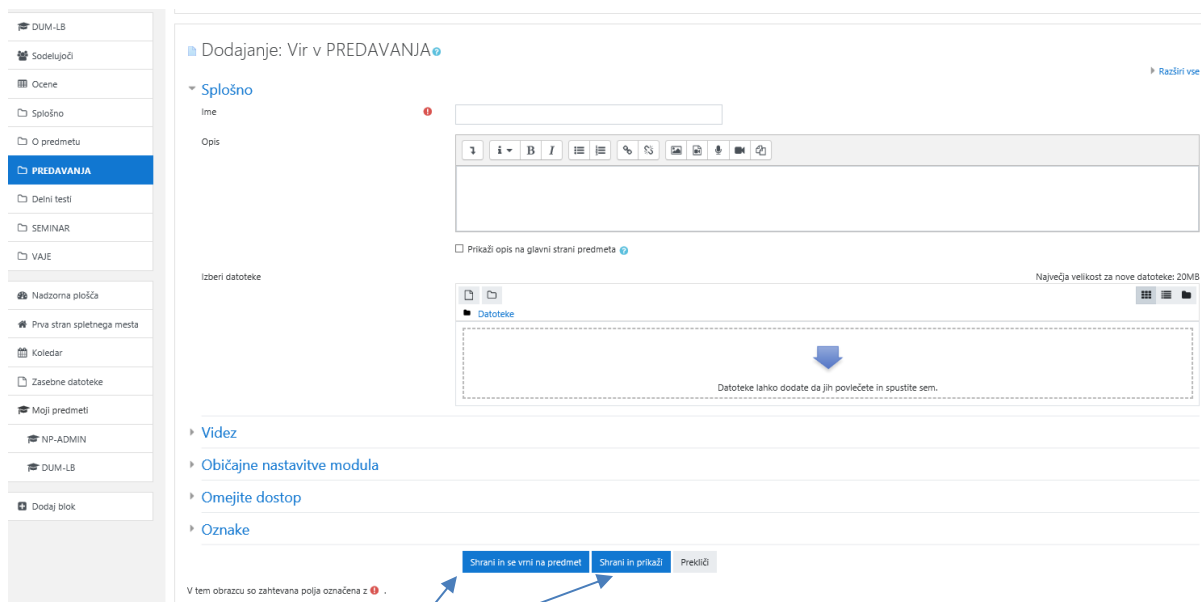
DUM-LB
Sodelujoči
Ocene
Splošno
O predmetu
PREDAVANJA
Delni testi
SEMINAR
VAJE

Nadzorna plošča
Prva stran spletnega mesta
Koledar
Zasebne datoteke
Moji predmeti
NP-ADMIN
DUM-LB

Dodaj blok

Dodajanje: Vir v PREDAVANJA

Razširi vse

Splošno

Ime

Opis

Prikaži opis na glavni strani predmeta

Izberi datoteke

Največja velikost za nove datoteke: 20MB

Datoteke

Datoteke lahko dodate da jih povlečete in spustite sem.

Videz

Običajne nastavitve modula

Omejite dostop

Oznake

Shrani in se vrni na predmet | Shrani in prikaži | Prekliči

V tem obrazcu so zahtevana polja označena z .